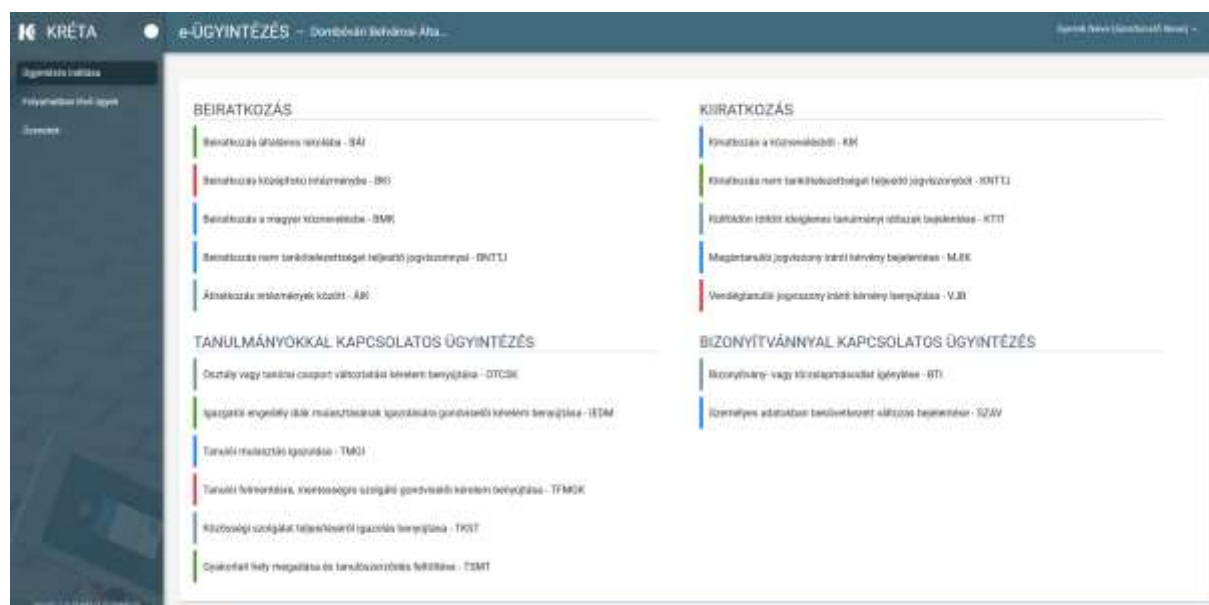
KRÉTA

e-ÜGYINTÉZÉS - Dombóvári Belvárosi Álta...

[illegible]

Ügyintézés indítása
Folyamatban lévő ügyek
Üzenetek

BEIRATKOZÁS

Beiratkozás általános iskolába - BÁI
Beiratkozás középfokú intézménybe - BKI
Beiratkozás a magyar köznevelésbe - BMK
Beiratkozás nem tankötelezettséget teljesítő jogviszonnyal - BNTTJ
Átiratkozás intézmények között - ÁIK

KIIRATKOZÁS

Kiiratkozás a köznevelésből - KIK
Kiiratkozás nem tankötelezettséget teljesítő jogviszonyból - KNTTJ
Külföldön töltött ideiglenes tanulmányi időszak bejelentése - KTIT
Magántanulói jogviszony iránti kérelem bejelentése - MJIK
Vendégtanulói jogviszony iránti kérelem benyújtása - VJB

TANULMÁNYOKKAL KAPCSOLATOS ÜGYINTÉZÉS

Osztály vagy tanulói csoport változtatási kérelem benyújtása - OTCSK
Igazgatói engedély diák mulasztásának igazolására gondviselői kérelem benyújtása - IEDM
Tanulói mulasztás igazolása - TMOI
Tanulói felmentésre, mentességre szolgáló gondviselői kérelem benyújtása - TFMGK
Közösségi szolgálat teljesítéséről igazolás benyújtása - TKSZ
Gyakorlati hely megadása és tanulószerződés feltöltése - TSMT

BIZONYÍTVÁNNYAL KAPCSOLATOS ÜGYINTÉZÉS

Bizonyítvány- vagy törzslapmásolat igénylése - BTI
Személyes adatokban bekövetkezett változás bejelentése - SZAV

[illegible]